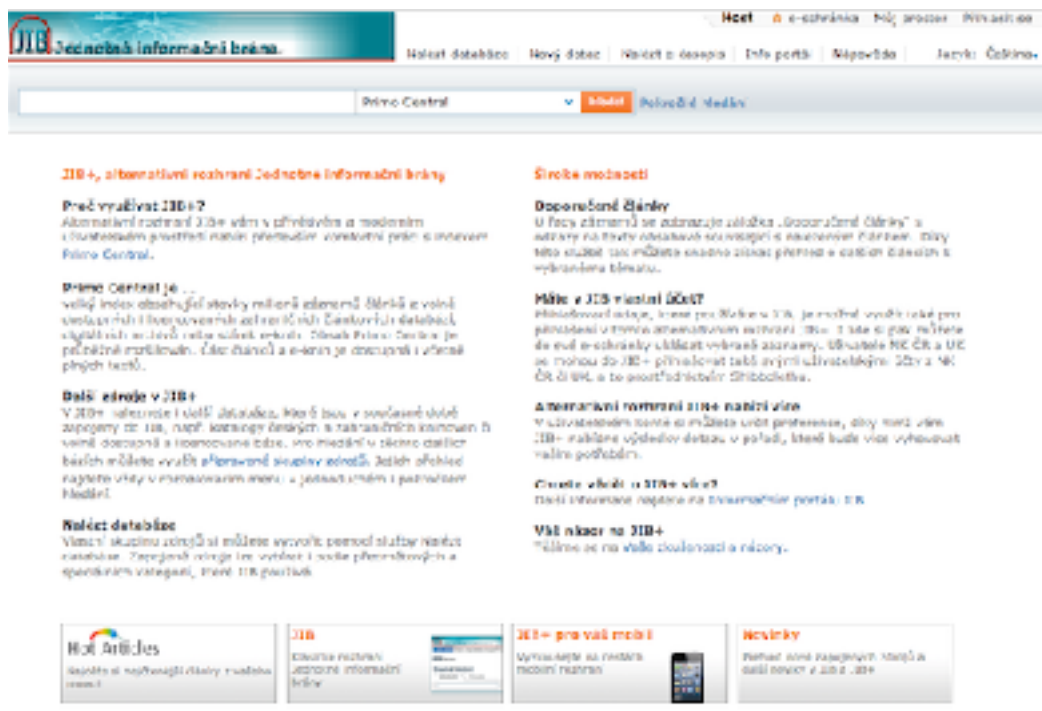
JIB Jednotná informační brána

Host e-schránka Můj prostor Přihlásit se

Nalézt databáze Nový dotaz Nalézt časopis Info portál Nápověda Jazyk: Čeština

Primo Central Hledat Pokročilé hledání

JIB+, alternativní rozhraní Jednotné informační brány

Proč využívat JIB+?
Alternativní rozhraní JIB+ vám v přehledném a moderním uživatelském prostředí nabízí především vyhledávání práce s indexem Primo Central.

Primo Central je ...
velký index obsahující stovky milionů záznamů článků a volně dostupných i licencovaných zahraničních časopisů, databází, digitálních archivů nebo sbírek e-knih. Obsah Primo Central je průběžně aktualizován. Část článků a e-knih je dostupná i v plných textech.

Další zdroje v JIB+
V JIB+ naleznete i další databáze, které jsou v současné době zapojeny do JIB, např. katalogy českých a zahraničních knihoven či volně dostupné a licencované báze. Pro hledání v těchto dalších bázích můžete využít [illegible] skupiny zdrojů. Jejich přehled najdete vždy v rozbalovacím menu u jednoduchého i pokročilého hledání.

Nalézt databáze
Vlastní skupinu zdrojů si můžete vytvořit pomocí služby Nalézt databáze. Zapojené zdroje lze vyhledat i podle předmětových a oborových kategorií, které JIB používá.

Široké možnosti

Doporučené články
U řady záznamů se zobrazuje záložka „Doporučené články" s odkazy na texty obsahově související s daným článkem. Díky této službě tak můžete snadno získat přehled o dalších článcích k vybranému tématu.

Máte v JIB vlastní účet?
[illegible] JIB, je možné využít také pro přihlášení v tomto alternativním rozhraní JIB+. Tak si zde můžete do své e-schránky ukládat vybrané záznamy. Uživatelé NK ČR a UK se mohou do JIB+ přihlašovat také svými uživatelskými účty z NK ČR či UK, a to prostřednictvím Shibbolethu.

Alternativní rozhraní JIB+ nabízí více
V uživatelském konto si můžete určit preference, díky nimž vám JIB+ nabídne výsledky dotazu v pořadí, které bude více vyhovovat vašim potřebám.

Chcete vědět o JIB+ více?
Další informace najdete na Informačním portálu JIB

Váš názor na JIB+
Těšíme se na vaše zkušenosti a názory.

Hot Articles
Najděte si nejčtenější články v daném oboru!

JIB
Klasické rozhraní Jednotné informační brány

JIB+ pro váš mobil
Vyzkoušejte si rozhraní mobilní rozhraní

Novinky
Přehled všech zajímavých novinek a další novinky v JIB a JIB+